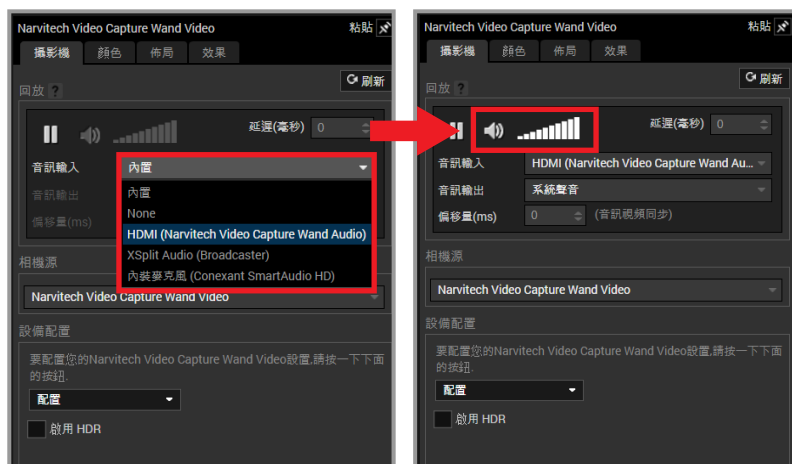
Narvitech Video Capture Wand Video
粘貼
攝影機 顏色 佈局 效果
刷新
回放 ?
延遲(毫秒) 0
音訊輸入 內置
音訊輸出
偏移量(ms)
內置
None
HDMI (Narvitech Video Capture Wand Audio)
XSplit Audio (Broadcaster)
內裝麥克風 (Conexant SmartAudio HD)
相機源
Narvitech Video Capture Wand Video
設備配置
要配置您的Narvitech Video Capture Wand Video設置,請按一下下面的按鈕。
配置
啟用 HDR

Narvitech Video Capture Wand Video
粘貼
攝影機 顏色 佈局 效果
刷新
回放 ?
延遲(毫秒) 0
音訊輸入 HDMI (Narvitech Video Capture Wand Au...
音訊輸出 系統聲音
偏移量(ms) 0 (音訊視頻同步)
相機源
Narvitech Video Capture Wand Video
設備配置
要配置您的Narvitech Video Capture Wand Video設置,請按一下下面的按鈕。
配置
啟用 HDR